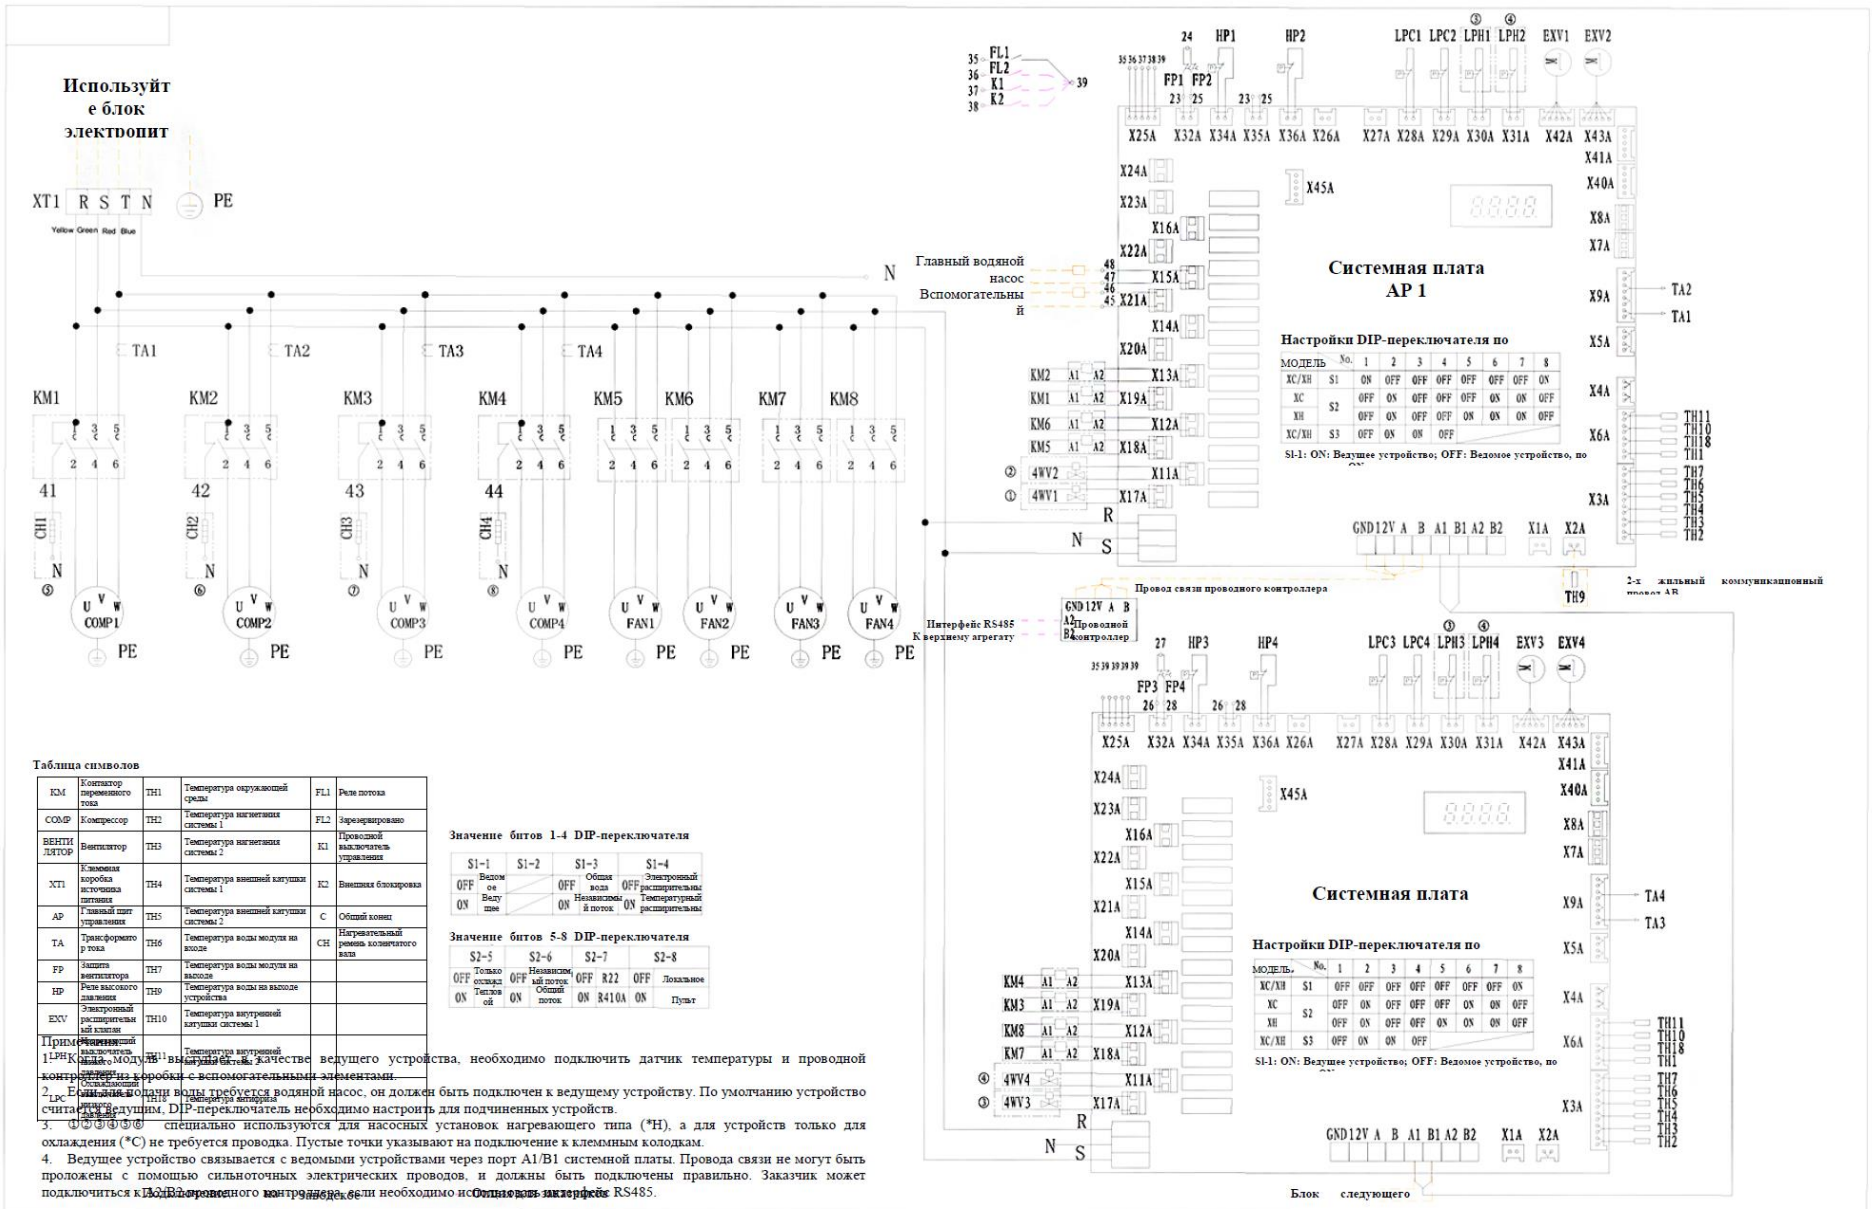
Используйте блок электропит

XT1 R S T N PE
Yellow Green Red Blue

N

TA1 TA2 TA3 TA4

KM1 KM2 KM3 KM4 KM5 KM6 KM7 KM8

41 42 43 44

CH1 CH2 CH3 CH4

N N N N

⑤ ⑥ ⑦ ⑧

COMP1 COMP2 COMP3 COMP4 FAN1 FAN2 FAN3 FAN4

PE PE PE PE PE PE PE PE

35 FL1
36 FL2
37 K1
38 K2
39

24 HP1 HP2 LPC1 LPC2 LPH1 LPH2 EXV1 EXV2
35 36 37 38 39 FP1 FP2
23 25 23 25

X25A X32A X34A X35A X36A X26A X27A X28A X29A X30A X31A X42A X43A
X41A X40A X8A X7A X9A X5A X4A X6A X3A

X24A X23A X16A X22A X15A X21A X14A X20A X13A X19A X12A X18A X11A X17A X45A

Главный водяной насос 48 47
Вспомогательный 46 45

KM2 A1 A2
KM1 A1 A2
KM6 A1 A2
KM5 A1 A2
② 4WV2
① 4WV1

Системная плата AP 1

TA2 TA1

Настройки DIP-переключателя по

| МОДЕЛЬ | No. | 1 | 2 | 3 | 4 | 5 | 6 | 7 | 8 |
|---|---|---|---|---|---|---|---|---|---|
| XC/XH | S1 | ON | OFF | OFF | OFF | OFF | OFF | OFF | ON |
| XC | S2 | OFF | ON | OFF | OFF | OFF | ON | ON | OFF |
| XH | S2 | OFF | ON | OFF | OFF | ON | ON | ON | OFF |
| XC/XH | S3 | OFF | ON | ON | OFF | | | | |

S1-1: ON: Ведущее устройство; OFF: Ведомое устройство, по

TH11 TH10 TH18 TH1 TH7 TH6 TH5 TH4 TH3 TH2

R N S

GND 12V A B A1 B1 A2 B2 X1A X2A

TH9

2-х жильный коммуникационный провод AB

Провод связи проводного контроллера

Интерфейс RS485 К верхнему агрегату
GND 12V A B A2 B2 Проводной контроллер

27 HP3 HP4 LPC3 LPC4 LPH3 LPH4 EXV3 EXV4
35 39 39 39 39 FP3 FP4
26 28 26 28

X25A X32A X34A X35A X36A X26A X27A X28A X29A X30A X31A X42A X43A
X41A X40A X8A X7A X9A X5A X4A X6A X3A
X24A X23A X16A X22A X15A X21A X14A X20A X13A X19A X12A X18A X11A X17A X45A

KM4 A1 A2
KM3 A1 A2
KM8 A1 A2
KM7 A1 A2
④ 4WV4
③ 4WV3

Системная плата

TA4 TA3

Настройки DIP-переключателя по

| МОДЕЛЬ | No. | 1 | 2 | 3 | 4 | 5 | 6 | 7 | 8 |
|---|---|---|---|---|---|---|---|---|---|
| XC/XH | S1 | OFF | OFF | OFF | OFF | OFF | OFF | OFF | ON |
| XC | S2 | OFF | ON | OFF | OFF | OFF | ON | ON | OFF |
| XH | S2 | OFF | ON | OFF | OFF | ON | ON | ON | OFF |
| XC/XH | S3 | OFF | ON | ON | OFF | | | | |

S1-1: ON: Ведущее устройство; OFF: Ведомое устройство, по

TH11 TH10 TH18 TH1 TH7 TH6 TH5 TH4 TH3 TH2

R N S

GND 12V A B A1 B1 A2 B2 X1A X2A

Блок следующего

Таблица символов

| KM | Контактор переменного тока | TH1 | Температура окружающей среды | FL1 | Реле потока |
|---|---|---|---|---|---|
| COMP | Компрессор | TH2 | Температура нагнетания системы 1 | FL2 | Зарезервировано |
| ВЕНТИЛЯТОР | Вентилятор | TH3 | Температура нагнетания системы 2 | K1 | Проводной выключатель управления |
| XT1 | Клеммная коробка источника питания | TH4 | Температура внешней катушки системы 1 | K2 | Внешняя блокировка |
| AP | Главный щит управления | TH5 | Температура внешней катушки системы 2 | C | Общий конец |
| TA | Трансформатор тока | TH6 | Температура воды модуля на входе | CH | Нагревательный ремень коленчатого вала |
| FP | Защита вентилятора | TH7 | Температура воды модуля на выходе | | |
| HP | Реле высокого давления | TH9 | Температура воды на выходе устройства | | |
| EXV | Электронный расширительный клапан | TH10 | Температура внутренней катушки системы 1 | | |
| LPH | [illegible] | TH11 | Температура внутренней катушки системы 2 | | |
| LPC | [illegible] | TH18 | Температура антифриза | | |

Значение битов 1-4 DIP-переключателя

| S1-1 | | S1-2 | S1-3 | | S1-4 | |
|---|---|---|---|---|---|---|
| OFF | Ведомое | | OFF | Общая вода | OFF | Электронный расширительны |
| ON | Ведущее | | ON | Независимый поток | ON | Температурный расширительны |

Значение битов 5-8 DIP-переключателя

| S2-5 | | S2-6 | | S2-7 | | S2-8 | |
|---|---|---|---|---|---|---|---|
| OFF | Только охлажд | OFF | Независимый поток | OFF | R22 | OFF | Локальное |
| ON | Тепловой | ON | Общий поток | ON | R410A | ON | Пульт |

Примечания:
1. Когда модуль выступает в качестве ведущего устройства, необходимо подключить датчик температуры и проводной контроллер из коробки с вспомогательными элементами.
2. Если для подачи воды требуется водяной насос, он должен быть подключен к ведущему устройству. По умолчанию устройство считается ведущим, DIP-переключатель необходимо настроить для подчиненных устройств.
3. ①②③④⑤⑥ специально используются для насосных установок нагревающего типа (*H), а для устройств только для охлаждения (*C) не требуется проводка. Пустые точки указывают на подключение к клеммным колодкам.
4. Ведущее устройство связывается с ведомыми устройствами через порт A1/B1 системной платы. Провода связи не могут быть проложены с помощью сильноточных электрических проводов, и должны быть подключены правильно. Заказчик может подключиться к A2/B2 проводного контроллера, если необходимо использовать интерфейс RS485.